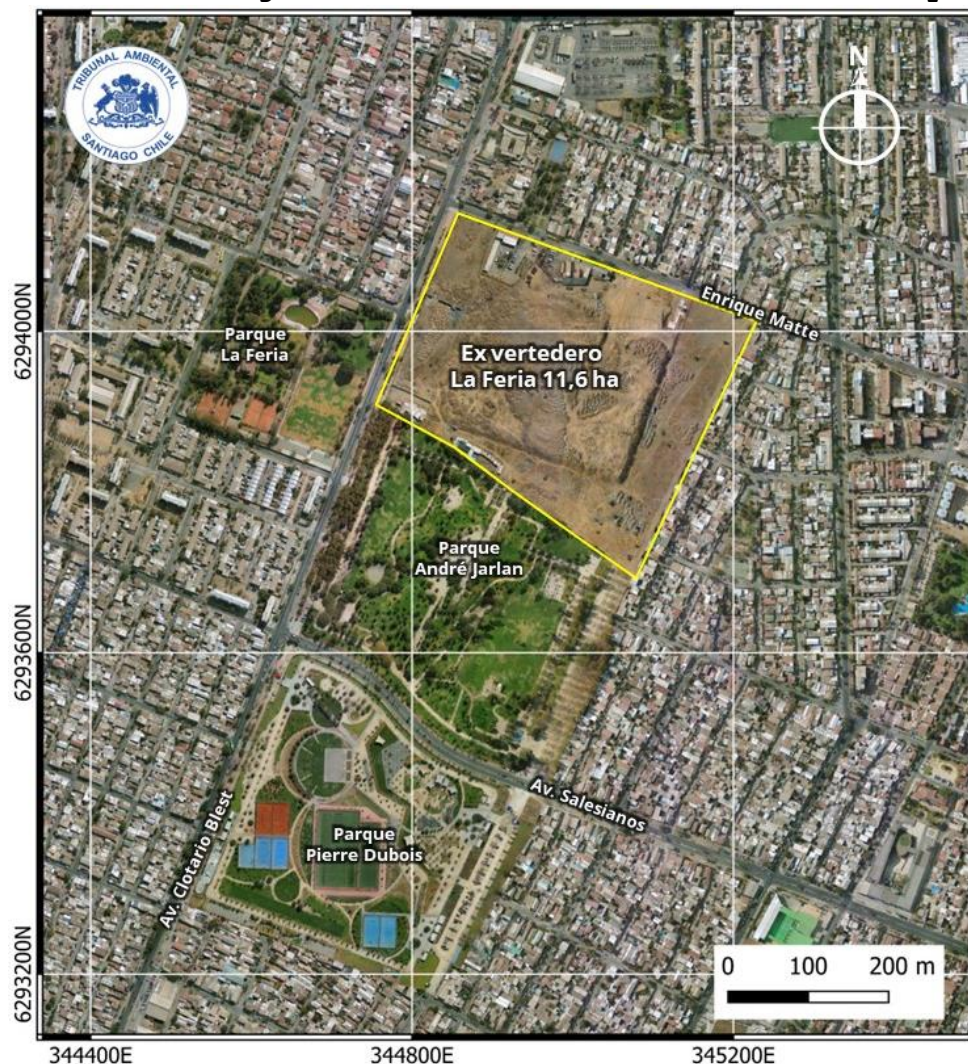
TRIBUNAL AMBIENTAL
SANTIAGO CHILE

N

Parque La Feria

Ex vertedero La Feria 11,6 ha

Enrique Matte

Parque André Jarlan

Av. Salesianos

Parque Pierre Dubois

Av. Clotario Blest

0 100 200 m

6294000N
6293600N
6293200N

344400E
344800E
345200E